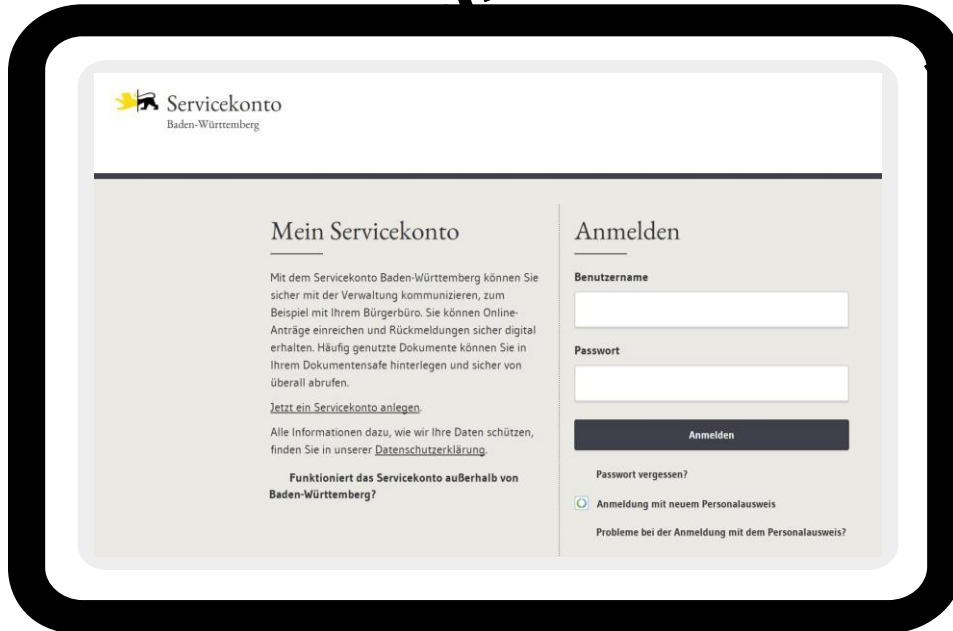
Servicekonto
Baden-Württemberg

Mein Servicekonto

Mit dem Servicekonto Baden-Württemberg können Sie sicher mit der Verwaltung kommunizieren, zum Beispiel mit Ihrem Bürgerbüro. Sie können Online-Anträge einreichen und Rückmeldungen sicher digital erhalten. Häufig genutzte Dokumente können Sie in Ihrem Dokumentensafe hinterlegen und sicher von überall abrufen.

Jetzt ein Servicekonto anlegen.

Alle Informationen dazu, wie wir Ihre Daten schützen, finden Sie in unserer Datenschutzerklärung.

Funktioniert das Servicekonto außerhalb von Baden-Württemberg?

Anmelden

Benutzername

Passwort

Anmelden

Passwort vergessen?

Anmeldung mit neuem Personalausweis

Probleme bei der Anmeldung mit dem Personalausweis?